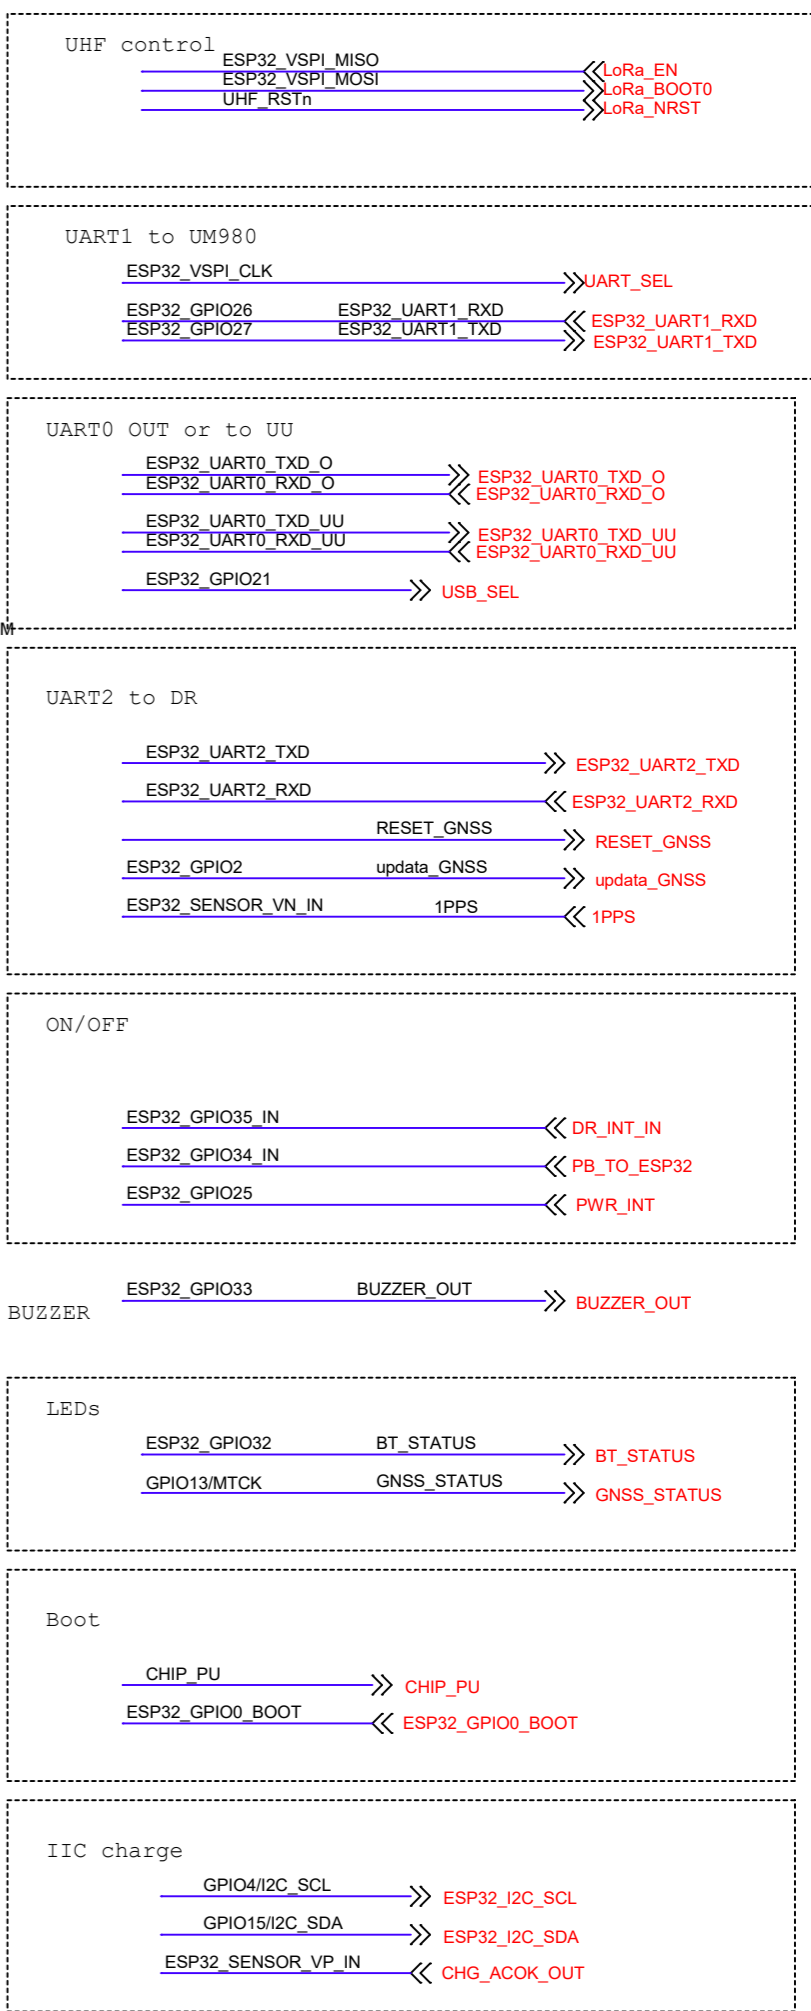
UHF control

ESP32_VSPI_MISO
ESP32_VSPI_MOSI
UHF_RSTn
LoRa_EN
LoRa_BOOT0
LoRa_NRST

UART1 to UM980

ESP32_VSPI_CLK
UART_SEL
ESP32_GPIO26
ESP32_GPIO27
ESP32_UART1_RXD
ESP32_UART1_TXD
ESP32_UART1_RXD
ESP32_UART1_TXD

UART0 OUT or to UU

ESP32_UART0_TXD_O
ESP32_UART0_RXD_O
ESP32_UART0_TXD_O
ESP32_UART0_RXD_O
ESP32_UART0_TXD_UU
ESP32_UART0_RXD_UU
ESP32_UART0_TXD_UU
ESP32_UART0_RXD_UU
ESP32_GPIO21
USB_SEL

M

UART2 to DR

ESP32_UART2_TXD
ESP32_UART2_TXD
ESP32_UART2_RXD
ESP32_UART2_RXD
RESET_GNSS
RESET_GNSS
ESP32_GPIO2
updata_GNSS
updata_GNSS
ESP32_SENSOR_VN_IN
1PPS
1PPS

ON/OFF

ESP32_GPIO35_IN
DR_INT_IN
ESP32_GPIO34_IN
PB_TO_ESP32
ESP32_GPIO25
PWR_INT

ESP32_GPIO33
BUZZER_OUT
BUZZER_OUT
BUZZER

LEDs

ESP32_GPIO32
BT_STATUS
BT_STATUS
GPIO13/MTCK
GNSS_STATUS
GNSS_STATUS

Boot

CHIP_PU
CHIP_PU
ESP32_GPIO0_BOOT
ESP32_GPIO0_BOOT

IIC charge

GPIO4/I2C_SCL
ESP32_I2C_SCL
GPIO15/I2C_SDA
ESP32_I2C_SDA
ESP32_SENSOR_VP_IN
CHG_ACOK_OUT